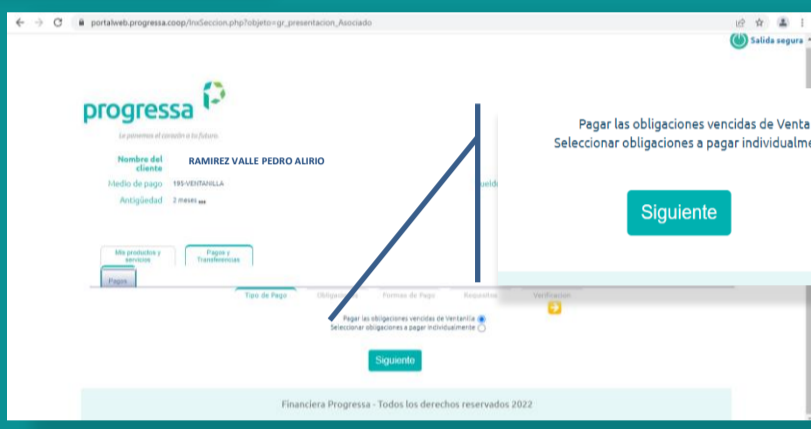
portalweb.progressa.coop/InxSeccion.php?objeto=gr_presentacion_Asociado

Salida segura

progressa

Le ponemos el corazón a tu futuro

Nombre del cliente RAMIREZ VALLE PEDRO ALIRIO

Medio de pago 195-VENTANILLA

Antigüedad 2 meses

Mis productos y servicios

Pagos y Transferencias

Pagos

Tipo de Pago

Obligaciones

Formas de Pago

Requisitos

Verificación

Pagar las obligaciones vencidas de Ventanilla

Seleccionar obligaciones a pagar individualmente

Siguiente

Pagar las obligaciones vencidas de Venta

Seleccionar obligaciones a pagar individualme

Siguiente

Financiera Progressa - Todos los derechos reservados 2022